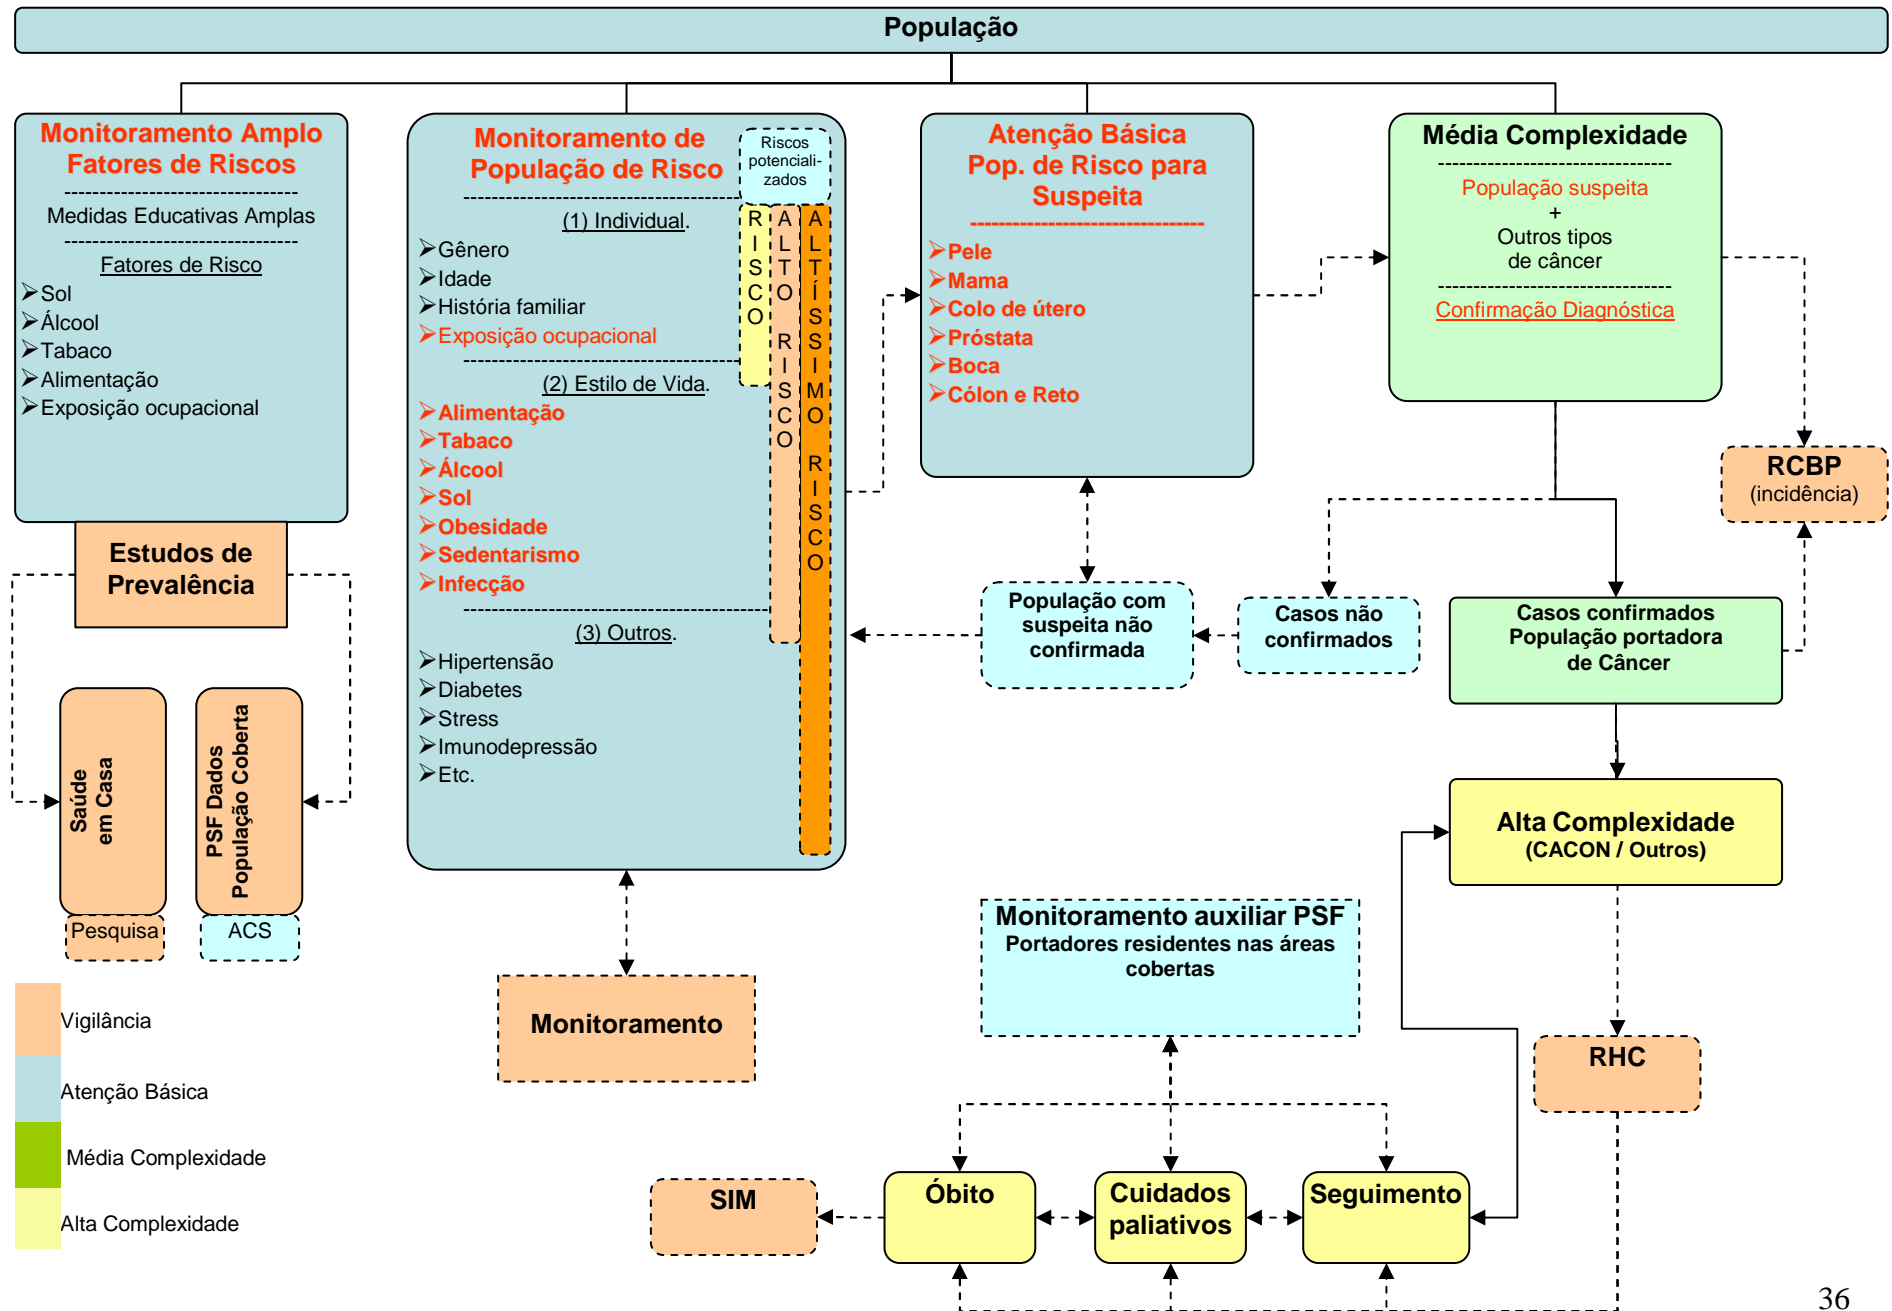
População

Monitoramento Amplo
Fatores de Riscos

Medidas Educativas Amplas

Fatores de Risco
➢Sol
➢Álcool
➢Tabaco
➢Alimentação
➢Exposição ocupacional

Estudos de Prevalência

Saúde em Casa

PSF Dados População Coberta

Pesquisa

ACS

Monitoramento de População de Risco

Riscos potenciali-zados

(1) Individual.
➢Gênero
➢Idade
➢História familiar
➢Exposição ocupacional

(2) Estilo de Vida.
➢Alimentação
➢Tabaco
➢Álcool
➢Sol
➢Obesidade
➢Sedentarismo
➢Infecção

(3) Outros.
➢Hipertensão
➢Diabetes
➢Stress
➢Imunodepressão
➢Etc.

RISCO

ALTO RISCO

ALTÍSSIMO RISCO

Atenção Básica
Pop. de Risco para Suspeita

➢Pele
➢Mama
➢Colo de útero
➢Próstata
➢Boca
➢Cólon e Reto

Média Complexidade

População suspeita
+
Outros tipos de câncer

Confirmação Diagnóstica

RCBP
(incidência)

População com suspeita não confirmada

Casos não confirmados

Casos confirmados
População portadora de Câncer

Alta Complexidade
(CACON / Outros)

Monitoramento

Monitoramento auxiliar PSF
Portadores residentes nas áreas cobertas

RHC

SIM

Óbito

Cuidados paliativos

Seguimento

Vigilância

Atenção Básica

Média Complexidade

Alta Complexidade

36